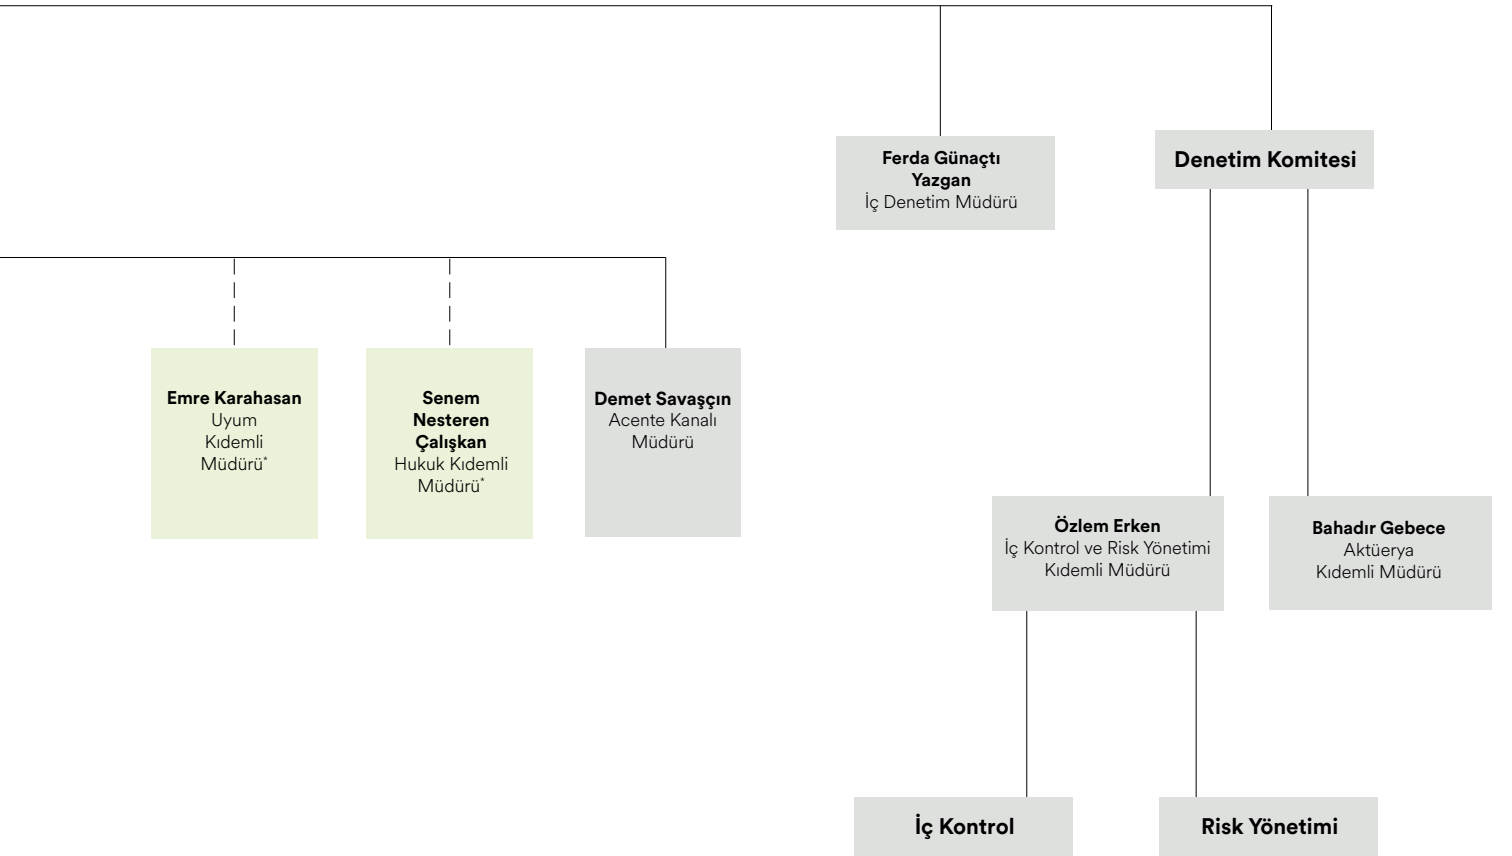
Ferda Günaçtı Yazgan
İç Denetim Müdürü

Denetim Komitesi

Emre Karahasan
Uyum Kıdemli Müdürü*

Senem Nesteren Çalışkan
Hukuk Kıdemli Müdürü*

Demet Savaşçın
Acente Kanalı Müdürü

Özlem Erken
İç Kontrol ve Risk Yönetimi Kıdemli Müdürü

Bahadır Gebece
Aktüerya Kıdemli Müdürü

İç Kontrol

Risk Yönetimi